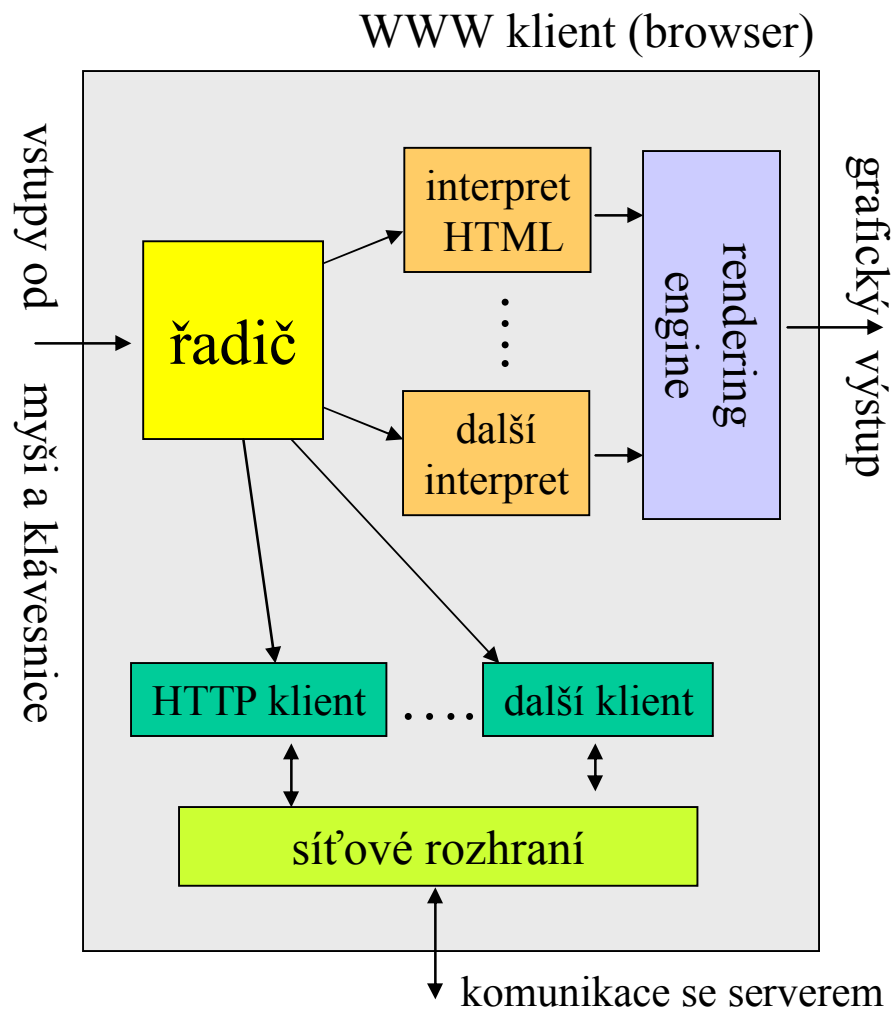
WWW klient (browser)

vstupy od myši a klávesnice

řadič

interpret HTML

⋮

další interpret

rendering engine

grafický výstup

HTTP klient

....

další klient

síťové rozhraní

komunikace se serverem